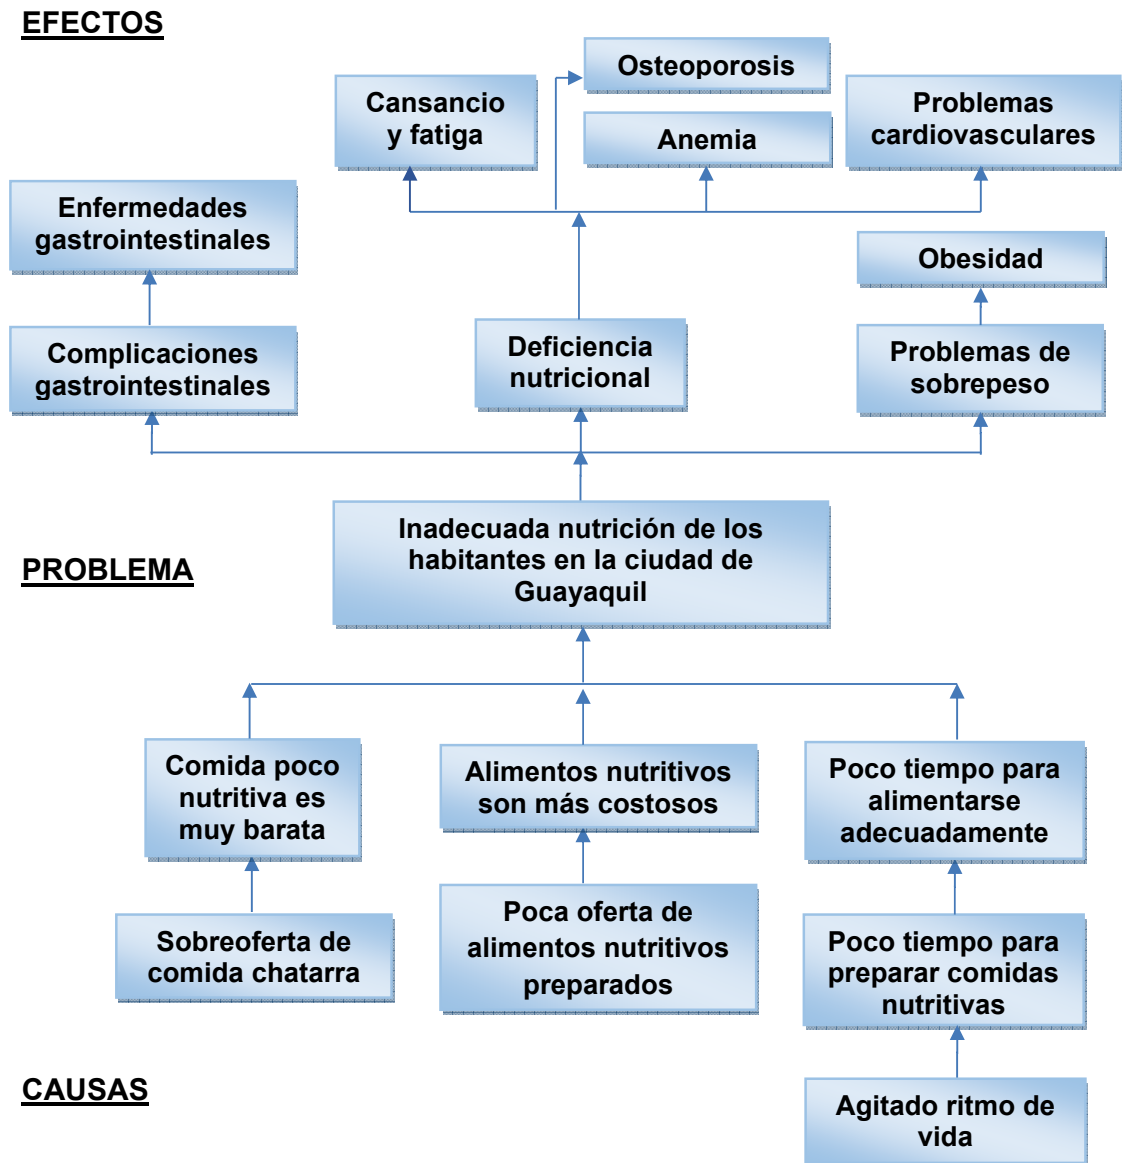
EFECTOS

Cansancio y fatiga

Osteoporosis

Anemia

Problemas cardiovasculares

Enfermedades gastrointestinales

Obesidad

Complicaciones gastrointestinales

Deficiencia nutricional

Problemas de sobrepeso

PROBLEMA

Inadecuada nutrición de los habitantes en la ciudad de Guayaquil

Comida poco nutritiva es muy barata

Alimentos nutritivos son más costosos

Poco tiempo para alimentarse adecuadamente

Sobreoferta de comida chatarra

Poca oferta de alimentos nutritivos preparados

Poco tiempo para preparar comidas nutritivas

CAUSAS

Agitado ritmo de vida